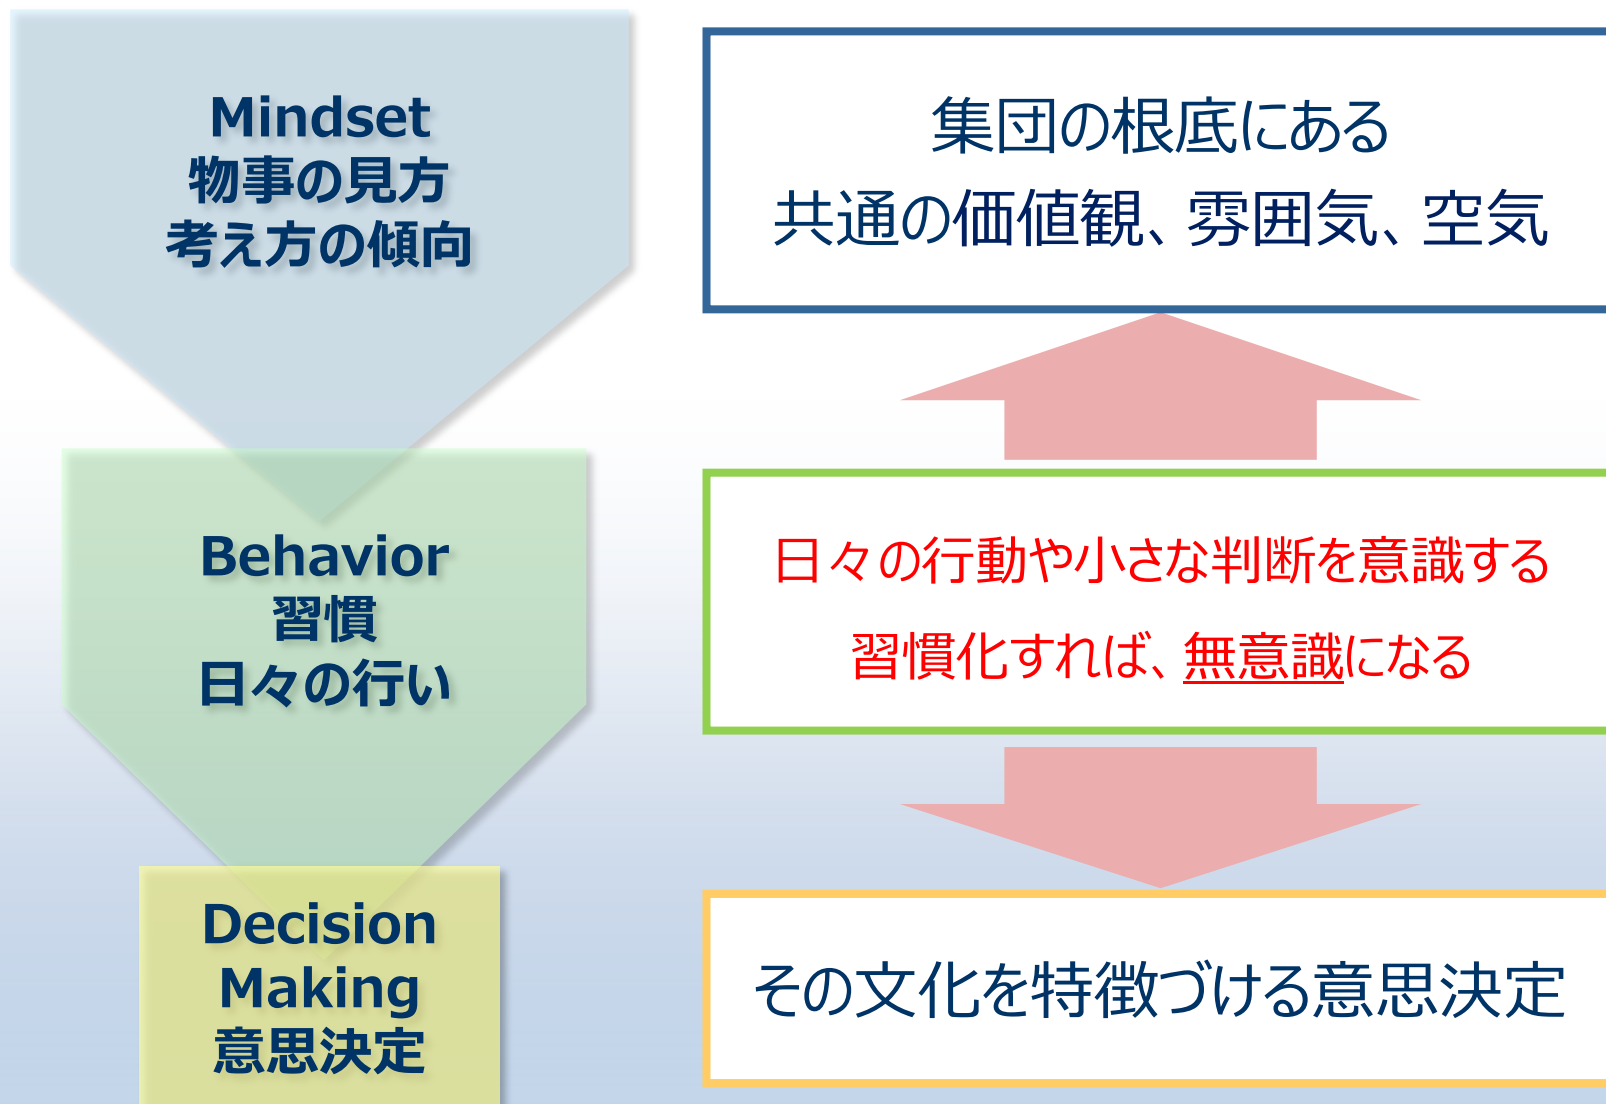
Mindset
物事の見方
考え方の傾向

集団の根底にある
共通の価値観、雰囲気、空気

Behavior
習慣
日々の行い

日々の行動や小さな判断を意識する
習慣化すれば、無意識になる

Decision
Making
意思決定

その文化を特徴づける意思決定